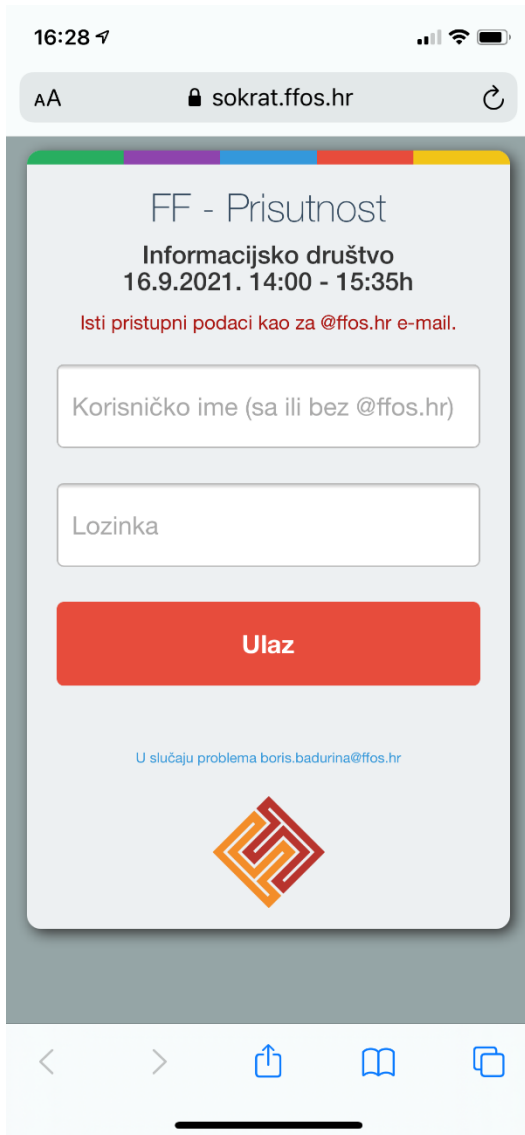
16:28

AA sokrat.ffos.hr

FF - Prisutnost

Informacijsko društvo
16.9.2021. 14:00 - 15:35h

Isti pristupni podaci kao za @ffos.hr e-mail.

Korisničko ime (sa ili bez @ffos.hr)

Lozinka

Ulaz

U slučaju problema boris.badurina@ffos.hr